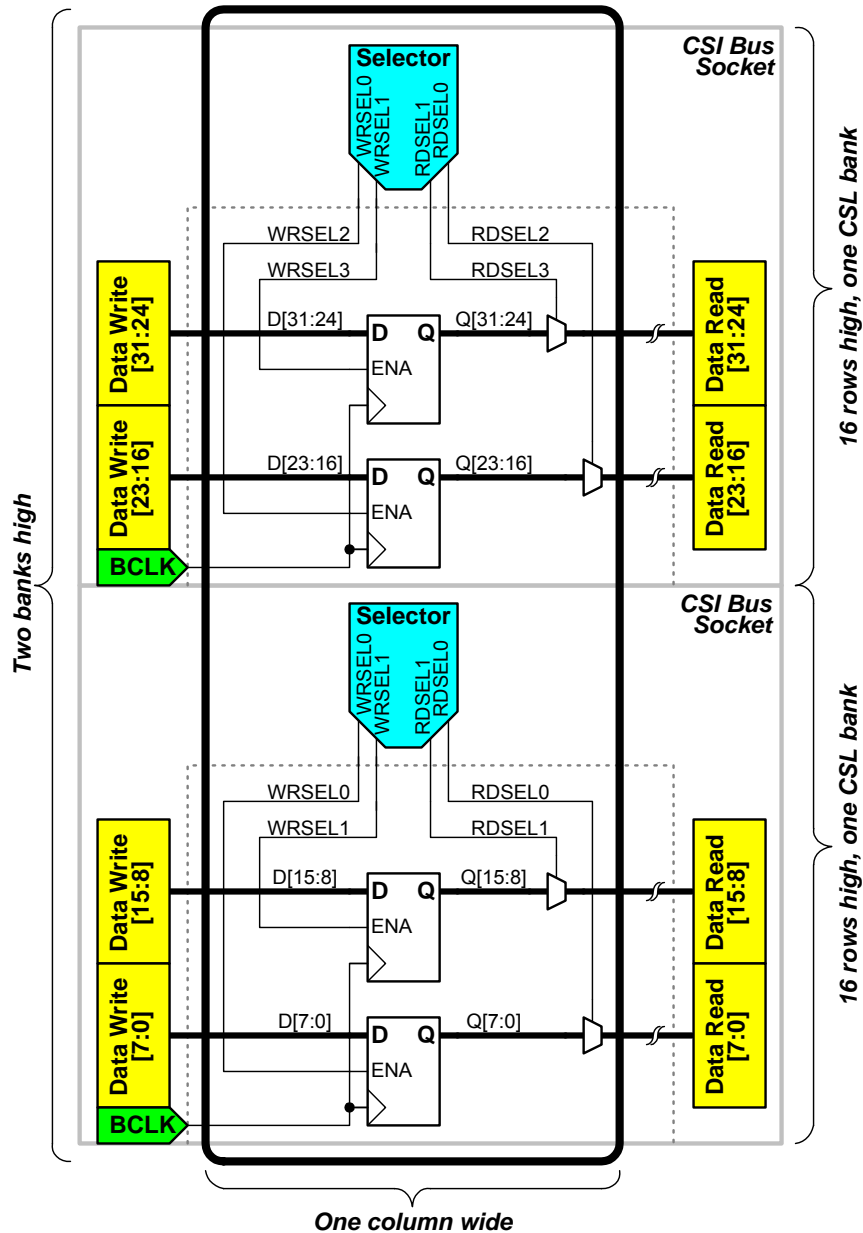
Two banks high

CSI Bus Socket

Selector
WRSEL0
WRSEL1
RDSEL1
RDSEL0

WRSEL2
WRSEL3
RDSEL2
RDSEL3

Data Write [31:24]
D[31:24]
D
Q
ENA
Q[31:24]
Data Read [31:24]

Data Write [23:16]
D[23:16]
D
Q
ENA
Q[23:16]
Data Read [23:16]

BCLK

16 rows high, one CSL bank

CSI Bus Socket

Selector
WRSEL0
WRSEL1
RDSEL1
RDSEL0

WRSEL0
WRSEL1
RDSEL0
RDSEL1

Data Write [15:8]
D[15:8]
D
Q
ENA
Q[15:8]
Data Read [15:8]

Data Write [7:0]
D[7:0]
D
Q
ENA
Q[7:0]
Data Read [7:0]

BCLK

16 rows high, one CSL bank

One column wide